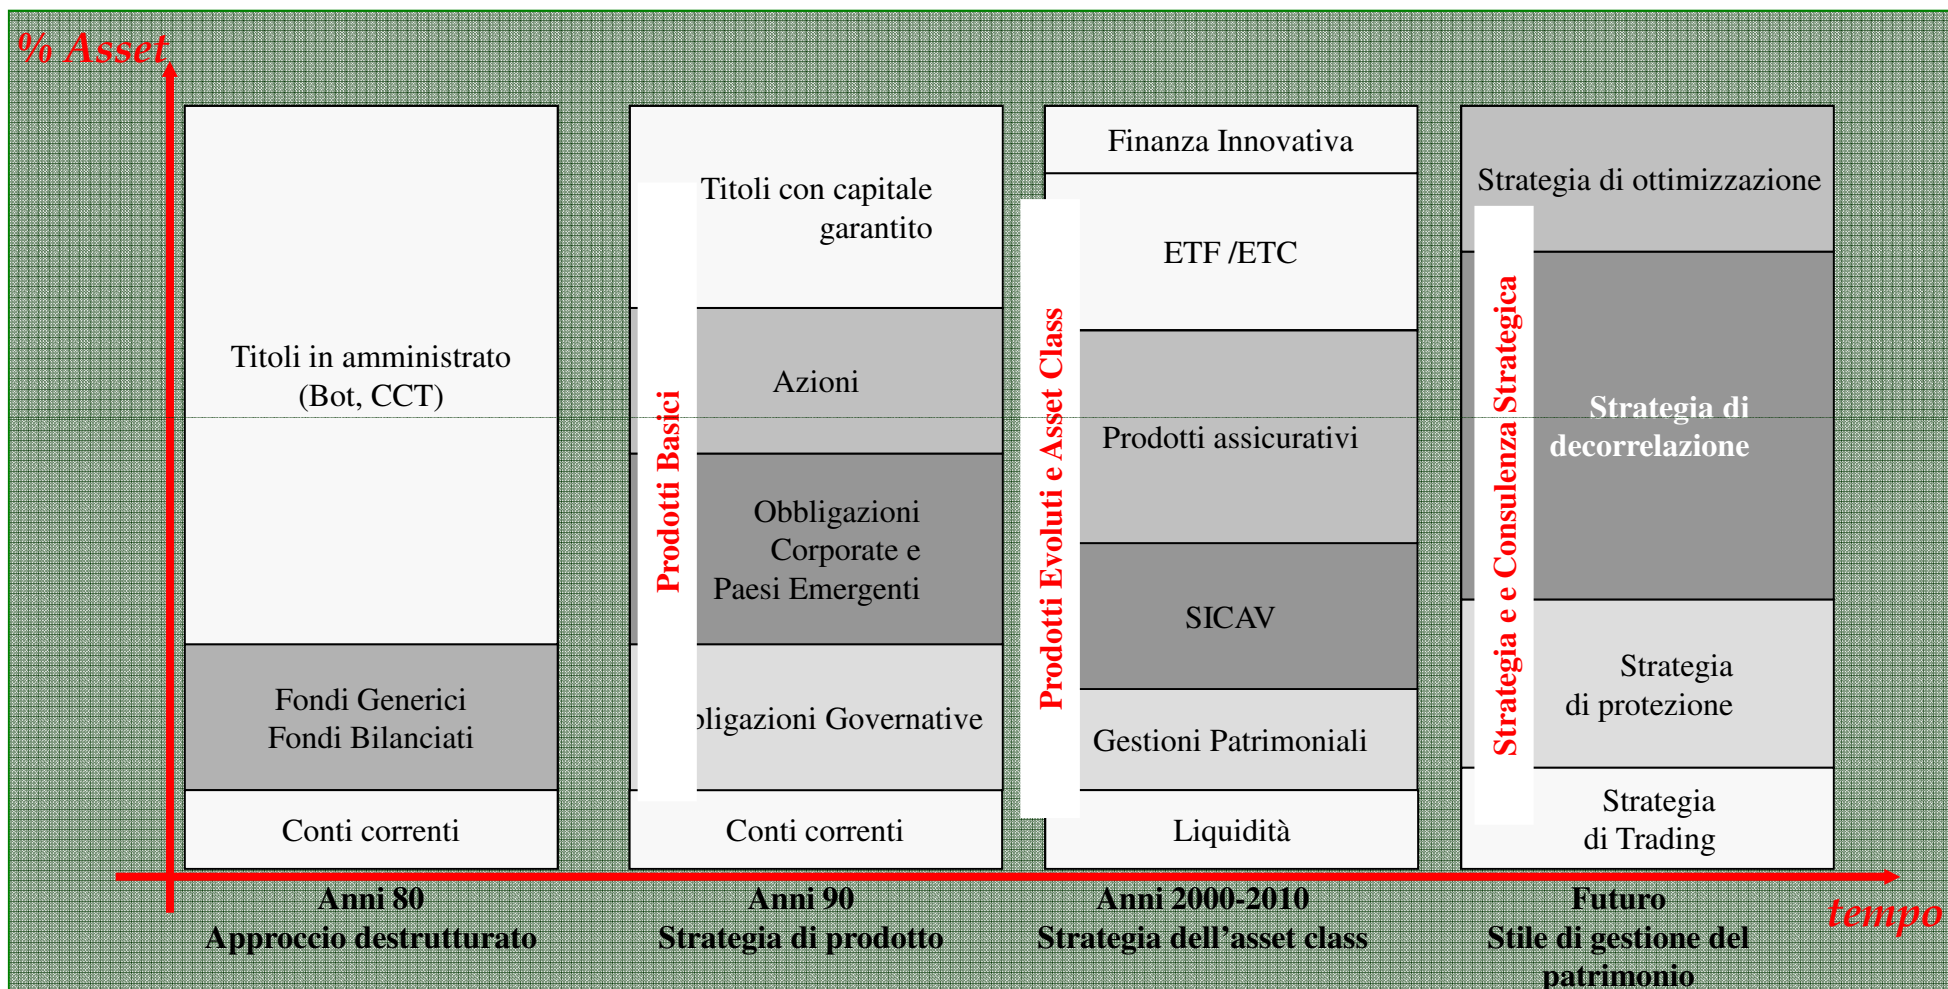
% Asset

Titoli in amministrato (Bot, CCT)

Fondi Generici
Fondi Bilanciati

Conti correnti

Prodotti Basici

Titoli con capitale garantito

Azioni

Obbligazioni Corporate e Paesi Emergenti

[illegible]bligazioni Governative

Conti correnti

Prodotti Evoluti e Asset Class

Finanza Innovativa

ETF /ETC

Prodotti assicurativi

SICAV

Gestioni Patrimoniali

Liquidità

Strategia e e Consulenza Strategica

Strategia di ottimizzazione

Strategia di decorrelazione

Strategia di protezione

Strategia di Trading

Anni 80
Approccio destrutturato

Anni 90
Strategia di prodotto

Anni 2000-2010
Strategia dell'asset class

Futuro
Stile di gestione del patrimonio

tempo